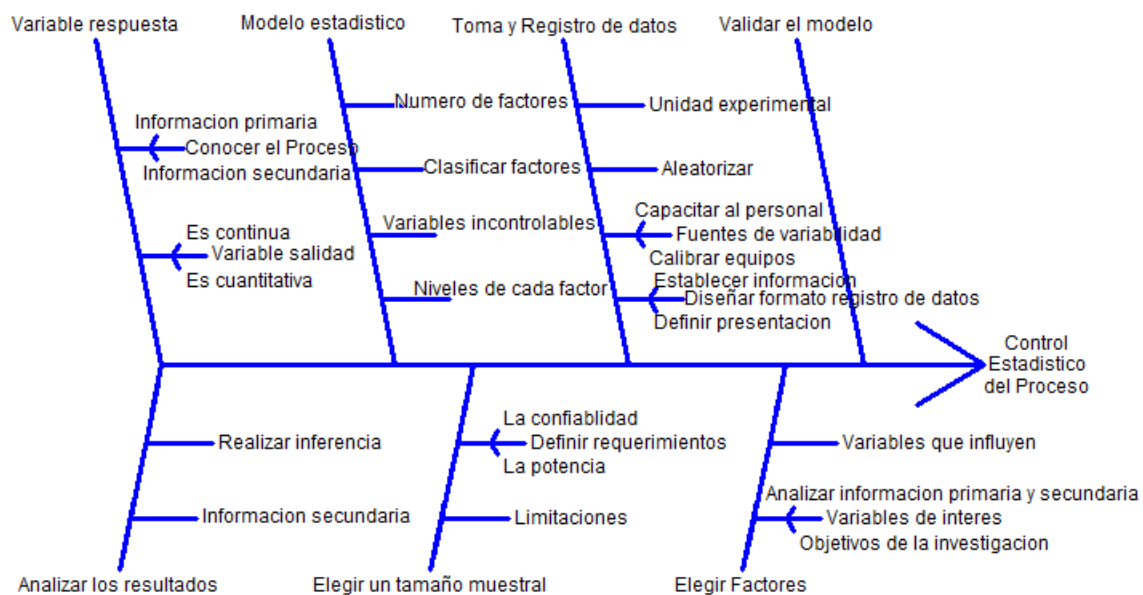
Variable respuesta

Informacion primaria
Conocer el Proceso
Informacion secundaria

Es continua
Variable salidad
Es cuantitativa

Modelo estadistico

Numero de factores
Clasificar factores
Variables incontrolables
Niveles de cada factor

Toma y Registro de datos

Unidad experimental
Aleatorizar
Capacitar al personal
Fuentes de variablidad
Calibrar equipos
Establecer informacion
Diseñar formato registro de datos
Definir presentacion

Validar el modelo

Control Estadistico del Proceso

Realizar inferencia
Informacion secundaria

Analizar los resultados

La confiablidad
Definir requerimientos
La potencia
Limitaciones

Elegir un tamaño muestral

Variables que influyen
Analizar informacion primaria y secundaria
Variables de interes
Objetivos de la investigacion

Elegir Factores